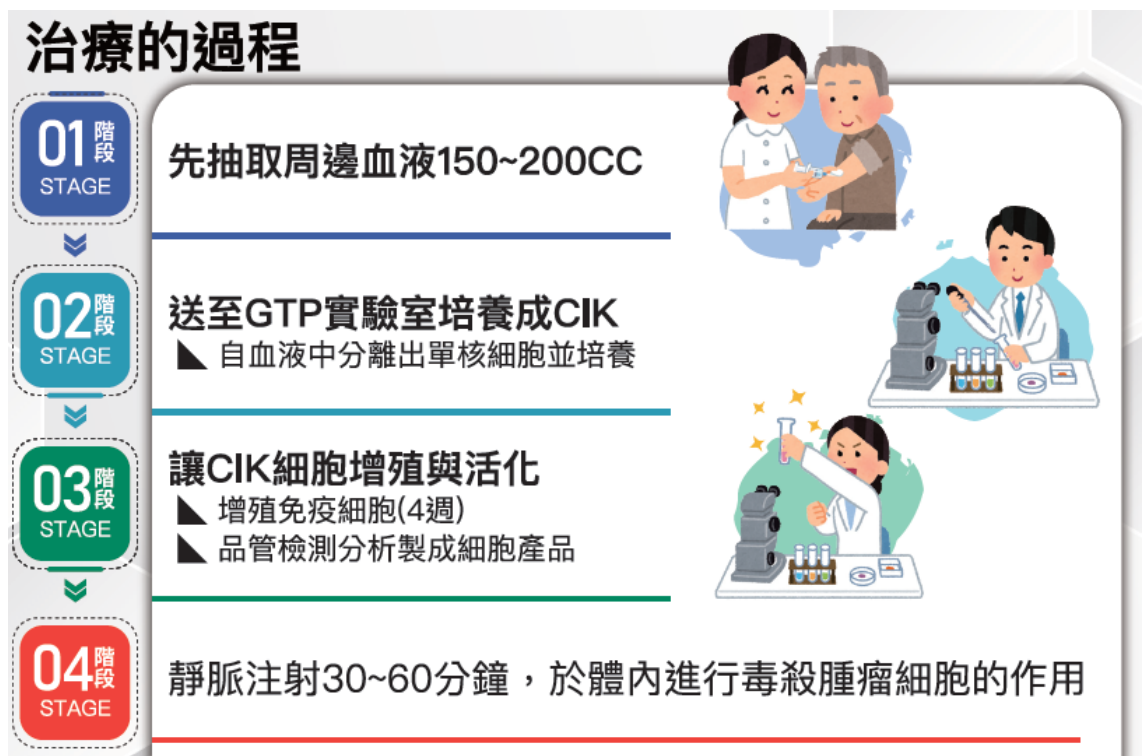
治療的過程

01 階段 STAGE

先抽取周邊血液150~200CC

02 階段 STAGE

送至GTP實驗室培養成CIK
◣ 自血液中分離出單核細胞並培養

03 階段 STAGE

讓CIK細胞增殖與活化
◣ 增殖免疫細胞(4週)
◣ 品管檢測分析製成細胞產品

04 階段 STAGE

靜脈注射30~60分鐘，於體內進行毒殺腫瘤細胞的作用